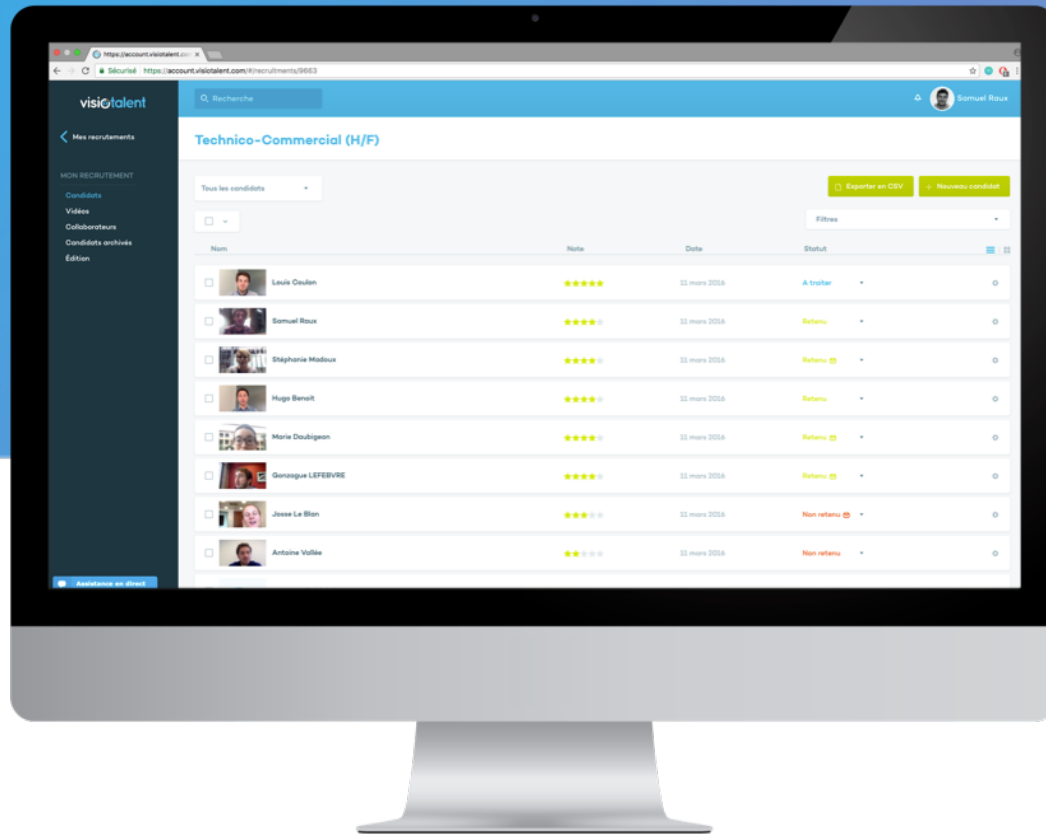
https://account.visiotalent.co ×

Sécurisé https://account.visiotalent.com/#/recruitments/9663

visiotalent

Mes recrutements

MON RECRUTEMENT
Candidats
Vidéos
Collaborateurs
Candidats archivés
Édition

Assistance en direct

Recherche

Samuel Raux

Technico-Commercial (H/F)

Tous les candidats

Exporter en CSV
+ Nouveau candidat

Filtres

| Nom | Note | Date | Statut |
|---|---|---|---|
| Louis Coulon | ★★★★★ | 11 mars 2016 | A traiter |
| Samuel Raux | ★★★★☆ | 11 mars 2016 | Retenu |
| Stéphanie Madoux | ★★★★☆ | 11 mars 2016 | Retenu |
| Hugo Benoit | ★★★★☆ | 11 mars 2016 | Retenu |
| Marie Daubigeon | ★★★★☆ | 11 mars 2016 | Retenu |
| Gonzague LEFEBVRE | ★★★★☆ | 11 mars 2016 | Retenu |
| Jesse Le Blan | ★★★☆☆ | 11 mars 2016 | Non retenu |
| Antoine Vallée | ★★☆☆☆ | 11 mars 2016 | Non retenu |